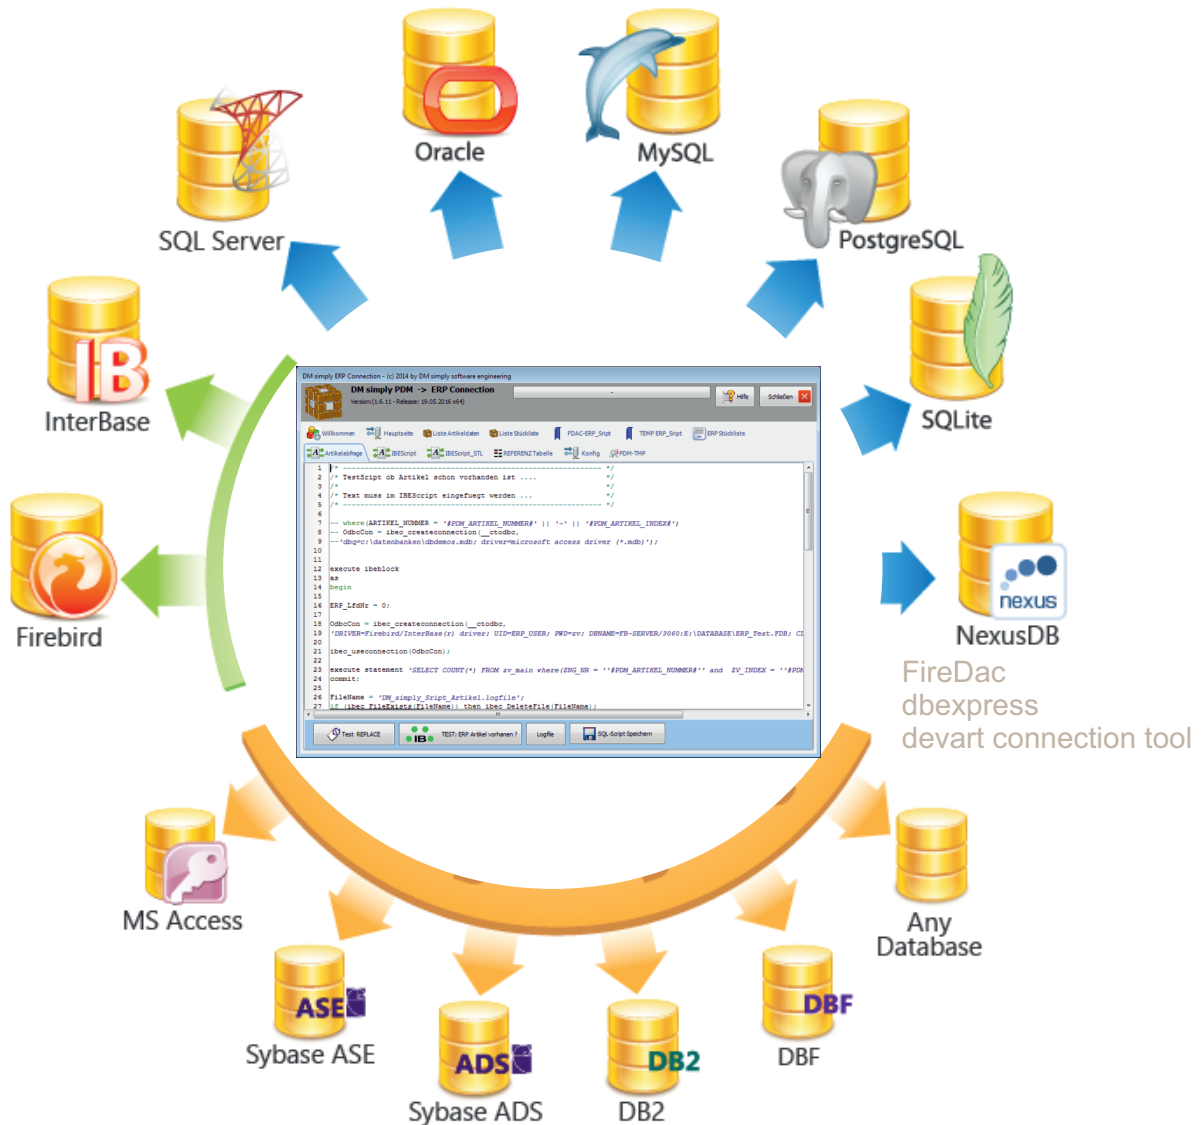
Oracle

MySQL

SQL Server

PostgreSQL

IB

InterBase

SQLite

Firebird

nexus

NexusDB

FireDac
dbexpress
devart connection tool

DM simply ERP Connection - (c) 2014 by DM simply software engineering

DM simply PDM -> ERP Connection
Version:(1.6.11 - Release: 19.05.2016 x64)

Hilfe

Schließen

Willkommen | Hauptseite | Liste Artikeldaten | Liste Stückliste | FDAC-ERP_Sript | TEMP ERP_Sript | ERP Stückliste

Artikelabfrage | IBEScript | IBEScript_STL | REFERENZ Tabelle | Konfig | PDM-TMP

1 /* ------------------------------------------------------------ */
2 /* TestSript ob Artikel schon vorhanden ist .... */
3 /* */
4 /* Text muss im IBEScript eingefuegt werden ... */
5 /* ------------------------------------------------------------ */
6
7 -- where(ARTIKEL_NUMMER = '#PDM_ARTIKEL_NUMMER#' || '-' || '#PDM_ARTIKEL_INDEX#')
8 -- OdbcCon = ibec_createconnection(__ctodbc,
9 --'dbq=c:\datenbanken\dbdemos.mdb; driver=microsoft access driver (*.mdb)');
10
11
12 execute ibeblock
13 as
14 begin
15
16 ERP_LfdNr = 0;
17
18 OdbcCon = ibec_createconnection(__ctodbc,
19 'DRIVER=Firebird/InterBase(r) driver; UID=ERP_USER; PWD=zv; DBNAME=FB-SERVER/3060:E:\DATABASE\ERP_Test.FDB; CL
20
21 ibec_useconnection(OdbcCon);
22
23 execute statement 'SELECT COUNT(*) FROM zv_main where(ENG_NR = ''#PDM_ARTIKEL_NUMMER#'' and ZV_INDEX = ''#PDM
24 commit;
25
26 FileName = 'DM_simply_Sript_Artikel.logfile';
27 if (ibec_FileExists(FileName)) then ibec_DeleteFile(FileName);

Test REPLACE | IB TEST: ERP Artikel vorhanen ? | Logfile | SQL-Script Speichern

MS Access

Any Database

ASE

Sybase ASE

ADS

Sybase ADS

DB2

DB2

DBF

DBF